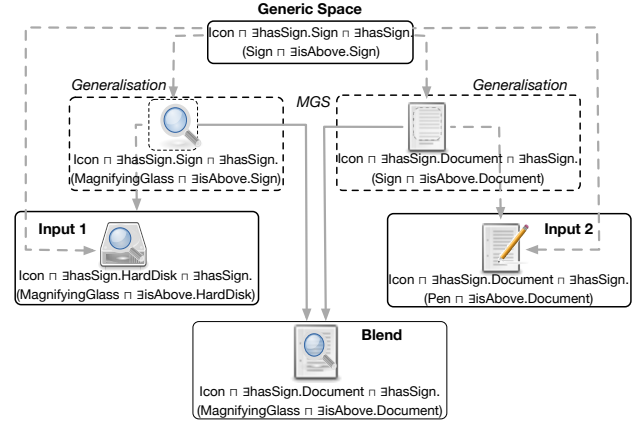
Generic Space

Icon ⊓ ∃hasSign.Sign ⊓ ∃hasSign.(Sign ⊓ ∃isAbove.Sign)

Generalisation

MGS

Generalisation

Icon ⊓ ∃hasSign.Sign ⊓ ∃hasSign.(MagnifyingGlass ⊓ ∃isAbove.Sign)

Icon ⊓ ∃hasSign.Document ⊓ ∃hasSign.(Sign ⊓ ∃isAbove.Document)

Input 1

Icon ⊓ ∃hasSign.HardDisk ⊓ ∃hasSign.(MagnifyingGlass ⊓ ∃isAbove.HardDisk)

Input 2

Icon ⊓ ∃hasSign.Document ⊓ ∃hasSign.(Pen ⊓ ∃isAbove.Document)

Blend

Icon ⊓ ∃hasSign.Document ⊓ ∃hasSign.(MagnifyingGlass ⊓ ∃isAbove.Document)